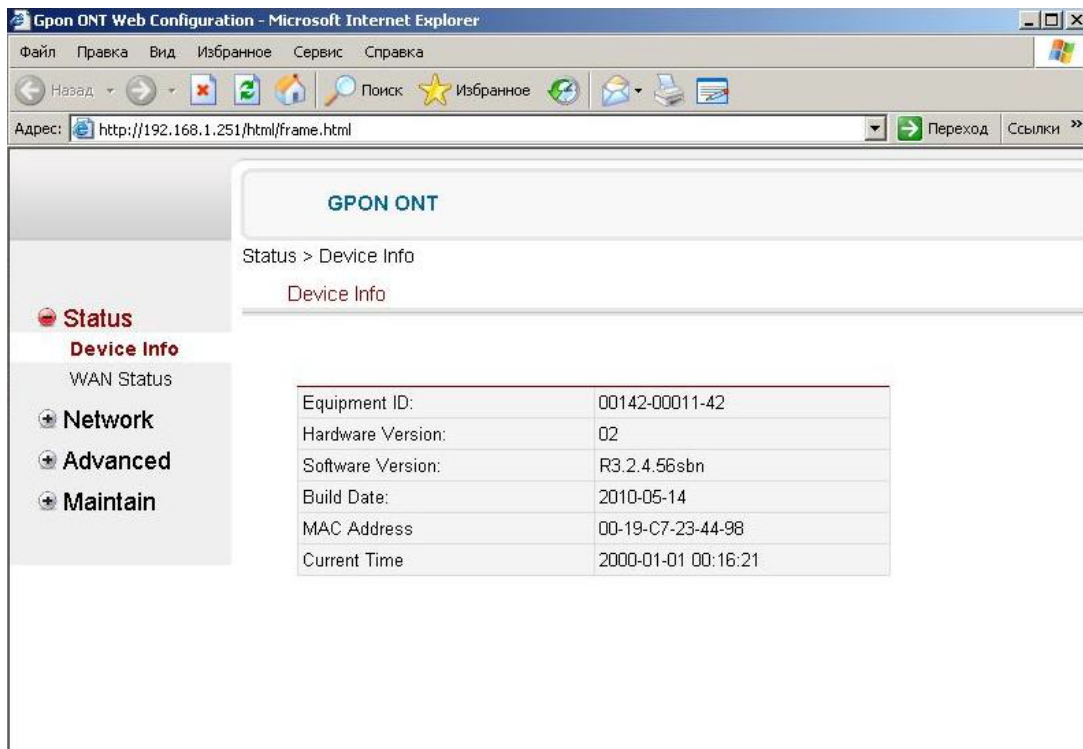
Gpon ONT Web Configuration - Microsoft Internet Explorer

Файл Правка Вид Избранное Сервис Справка

Назад Поиск Избранное

Адрес: http://192.168.1.251/html/frame.html

Переход Ссылки »

GPON ONT

Status > Device Info

Device Info

Status
Device Info
WAN Status
Network
Advanced
Maintain

| | |
|---|---|
| Equipment ID: | 00142-00011-42 |
| Hardware Version: | 02 |
| Software Version: | R3.2.4.56sbn |
| Build Date: | 2010-05-14 |
| MAC Address | 00-19-C7-23-44-98 |
| Current Time | 2000-01-01 00:16:21 |